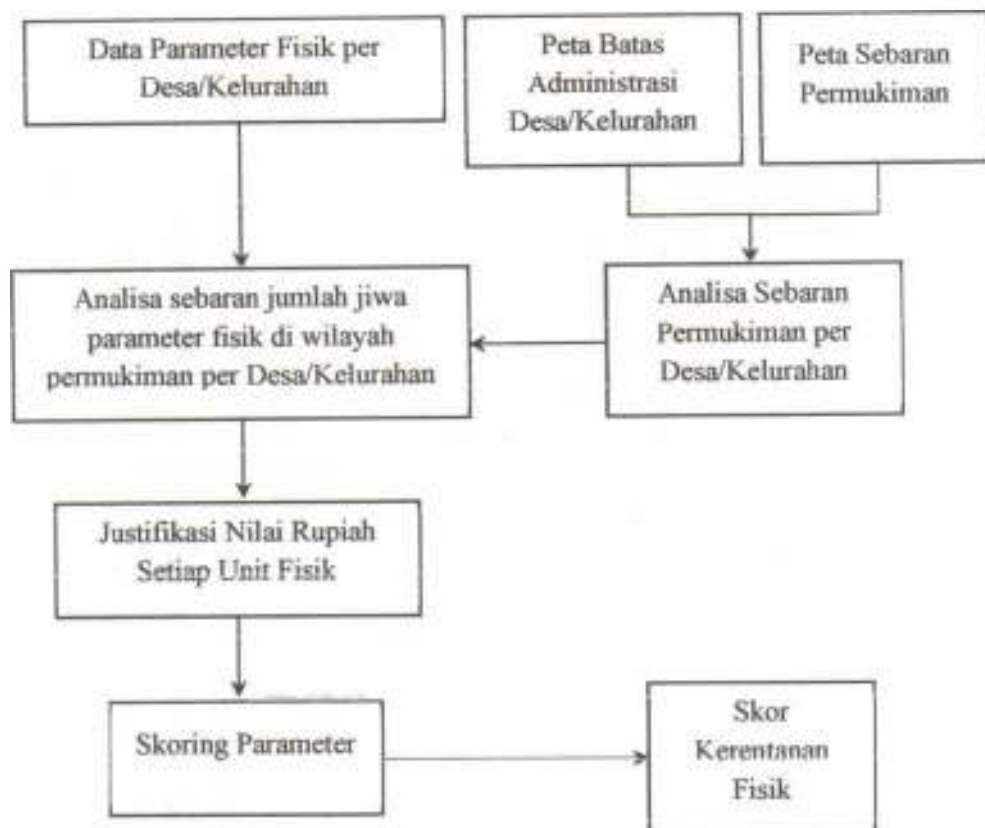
Data Parameter Fisik per Desa/Kelurahan

Peta Batas Administrasi Desa/Kelurahan

Peta Sebaran Permukiman

Analisa sebaran jumlah jiwa parameter fisik di wilayah permukiman per Desa/Kelurahan

Analisa Sebaran Permukiman per Desa/Kelurahan

Justifikasi Nilai Rupiah Setiap Unit Fisik

Skoring Parameter

Skor Kerentanan Fisik